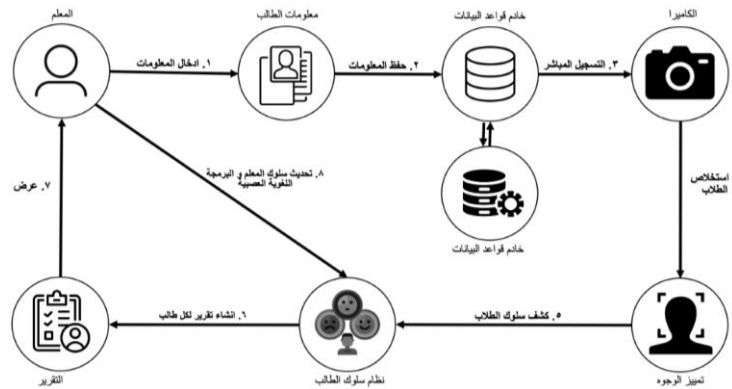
المعلم

معلومات الطالب

خادم قواعد البيانات

الكاميرا

١. ادخال المعلومات

٢. حفظ المعلومات

٣. التسجيل المباشر

٤. استخلاص الطلاب

خادم قواعد البيانات

٨. تحديث سلوك المعلم و البرمجة اللغوية العصبية

٧. عرض

٦. انشاء تقرير لكل طالب

٥. كشف سلوك الطلاب

التقرير

نظام سلوك الطالب

تمييز الوجوه